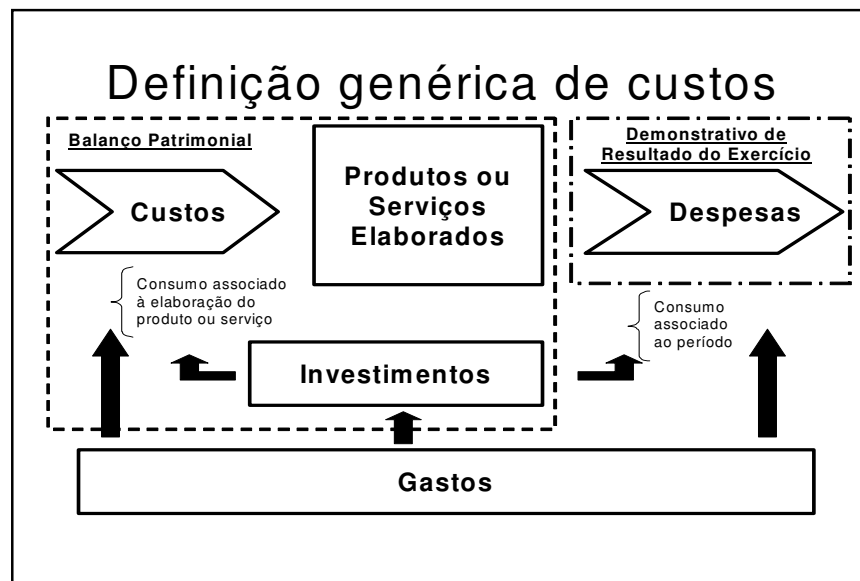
Definição genérica de custos

Balanço Patrimonial

Custos

Produtos ou Serviços Elaborados

Demonstrativo de Resultado do Exercício

Despesas

Consumo associado à elaboração do produto ou serviço

Consumo associado ao período

Investimentos

Gastos